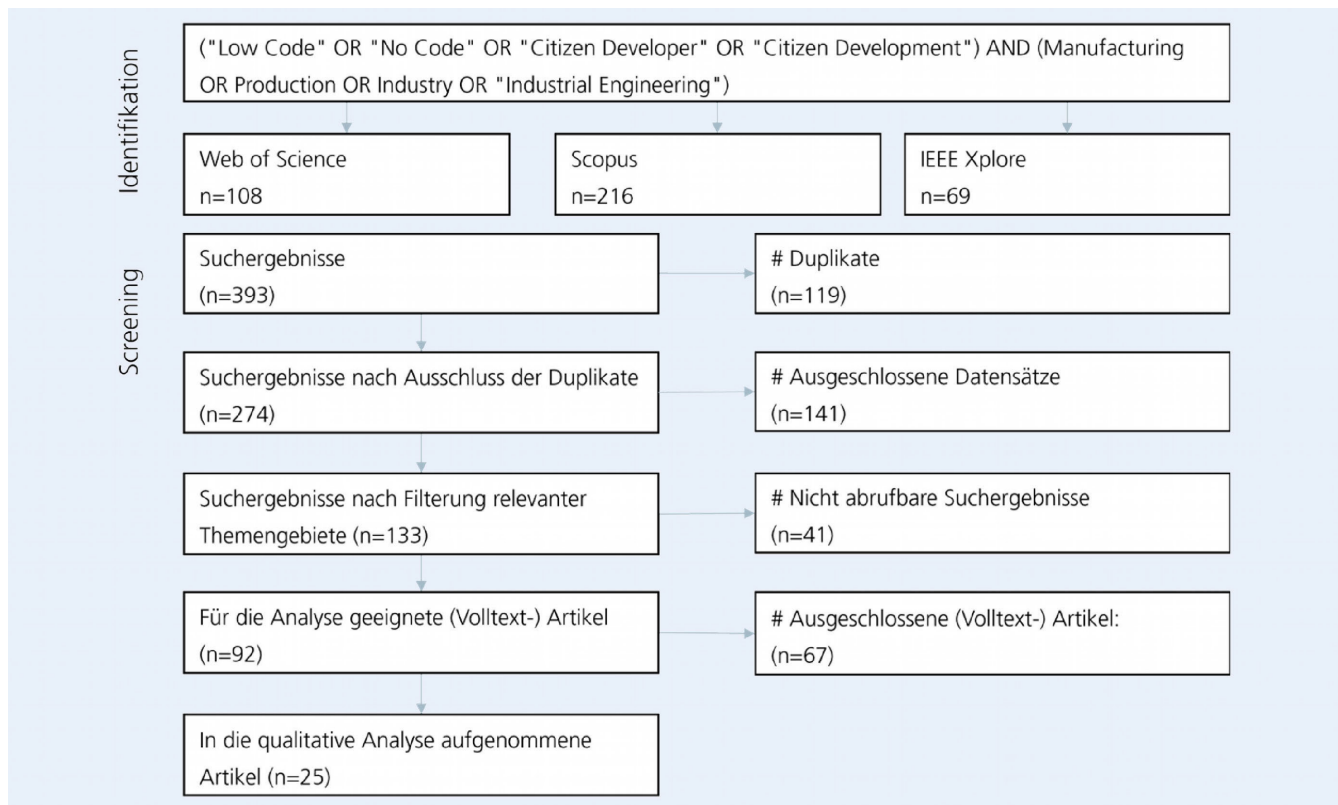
Identifikation

("Low Code" OR "No Code" OR "Citizen Developer" OR "Citizen Development") AND (Manufacturing OR Production OR Industry OR "Industrial Engineering")

Web of Science
n=108

Scopus
n=216

IEEE Xplore
n=69

Screening

Suchergebnisse
(n=393)

# Duplikate
(n=119)

Suchergebnisse nach Ausschluss der Duplikate
(n=274)

# Ausgeschlossene Datensätze
(n=141)

Suchergebnisse nach Filterung relevanter Themengebiete (n=133)

# Nicht abrufbare Suchergebnisse
(n=41)

Für die Analyse geeignete (Volltext-) Artikel
(n=92)

# Ausgeschlossene (Volltext-) Artikel:
(n=67)

In die qualitative Analyse aufgenommene Artikel (n=25)